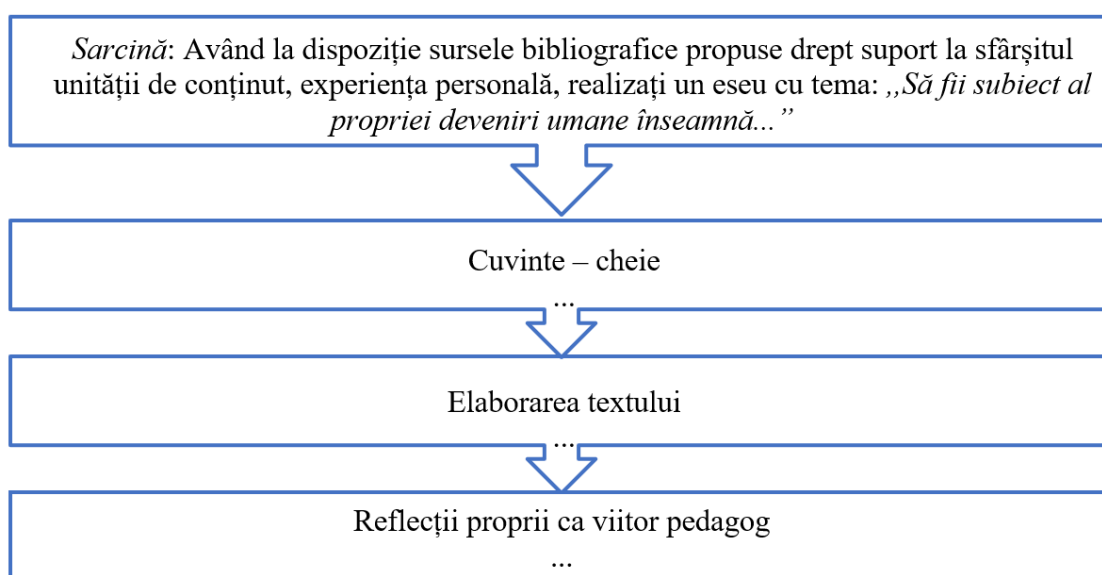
Sarcină: Având la dispoziție sursele bibliografice propuse drept suport la sfârșitul unității de conținut, experiența personală, realizați un eseu cu tema: ,,Să fii subiect al propriei deveniri umane înseamnă...”

Cuvinte – cheie
...

Elaborarea textului
...

Reflecții proprii ca viitor pedagog
...